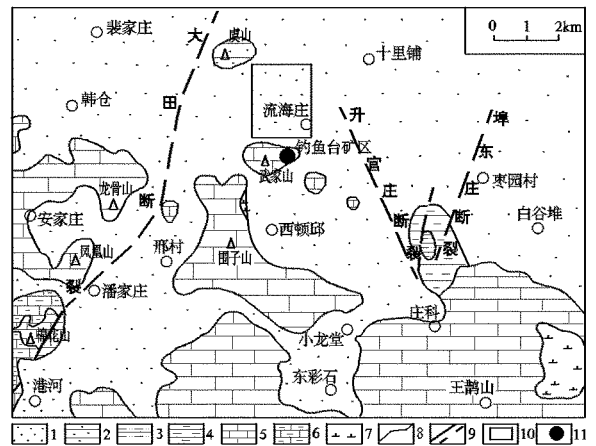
裴家庄
虎山
大
十里铺
0 1 2km
韩仓
田
流海庄
升
埠
钓鱼台矿区
武家山
宫
东
龙骨山
庄
枣园村
断
安家庄
断
断
白谷堆
西顿邱
凤凰山
邢村
围子山
裂
裂
潘家庄
庄科
小龙堂
嘛花山
东彩石
港河
王鹊山
1 2 3 4 5 6 7 8 9 10 11